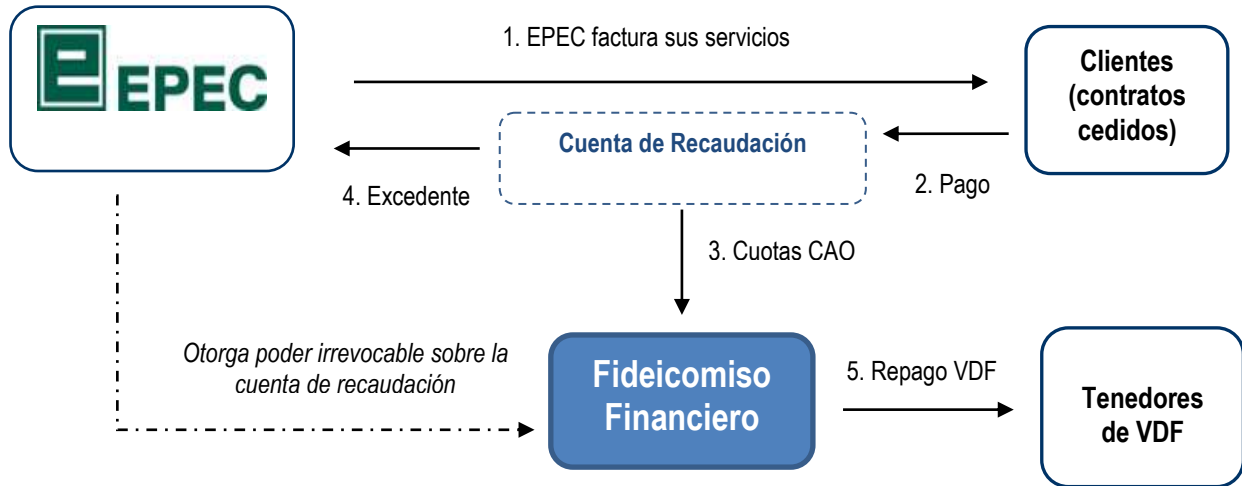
EPEC

1. EPEC factura sus servicios

Clientes (contratos cedidos)

Cuenta de Recaudación

2. Pago

4. Excedente

3. Cuotas CAO

Otorga poder irrevocable sobre la cuenta de recaudación

Fideicomiso Financiero

5. Repago VDF

Tenedores de VDF